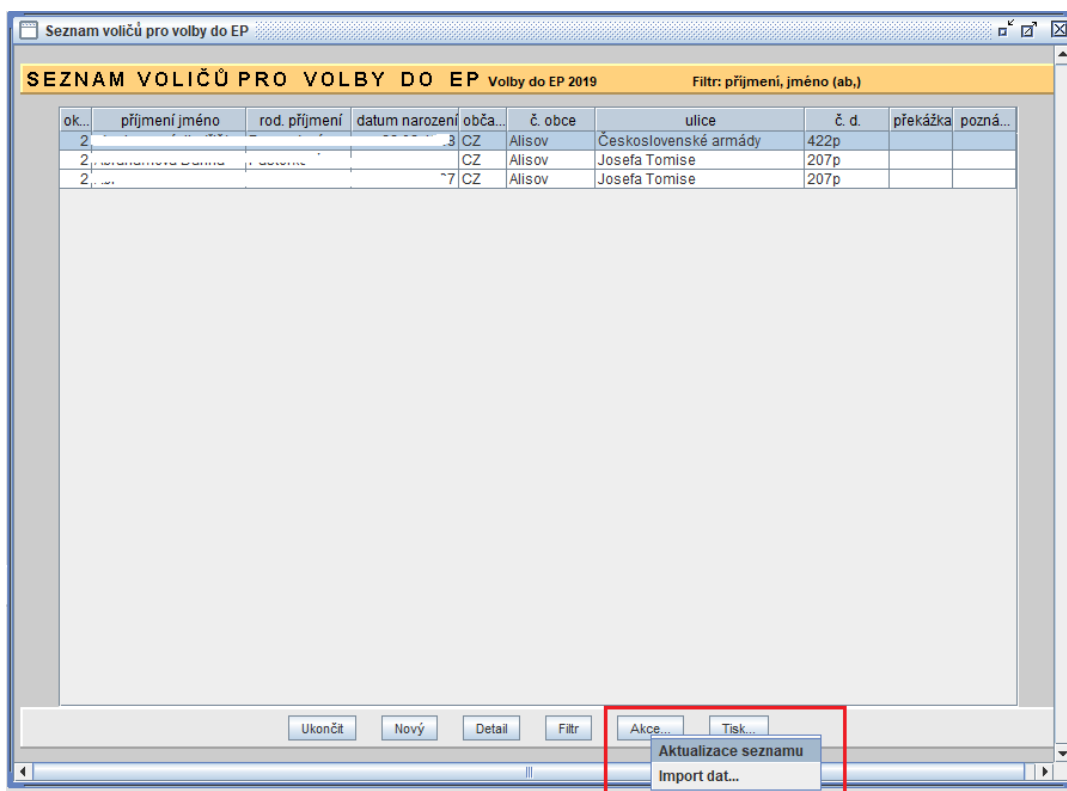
Seznam voličů pro volby do EP

SEZNAM VOLIČŮ PRO VOLBY DO EP Volby do EP 2019 Filtr: příjmení, jméno (ab,)

| ok... | příjmení jméno | rod. příjmení | datum narození | obča... | č. obce | ulice | č. d. | překážka | pozná... |
|---|---|---|---|---|---|---|---|---|---|
| 2 | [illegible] | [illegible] | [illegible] | CZ | Alisov | Československé armády | 422p | | |
| 2 | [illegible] | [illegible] | | CZ | Alisov | Josefa Tomise | 207p | | |
| 2 | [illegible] | | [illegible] | CZ | Alisov | Josefa Tomise | 207p | | |

Ukončit Nový Detail Filtr Akce... Tisk...

Aktualizace seznamu
Import dat...